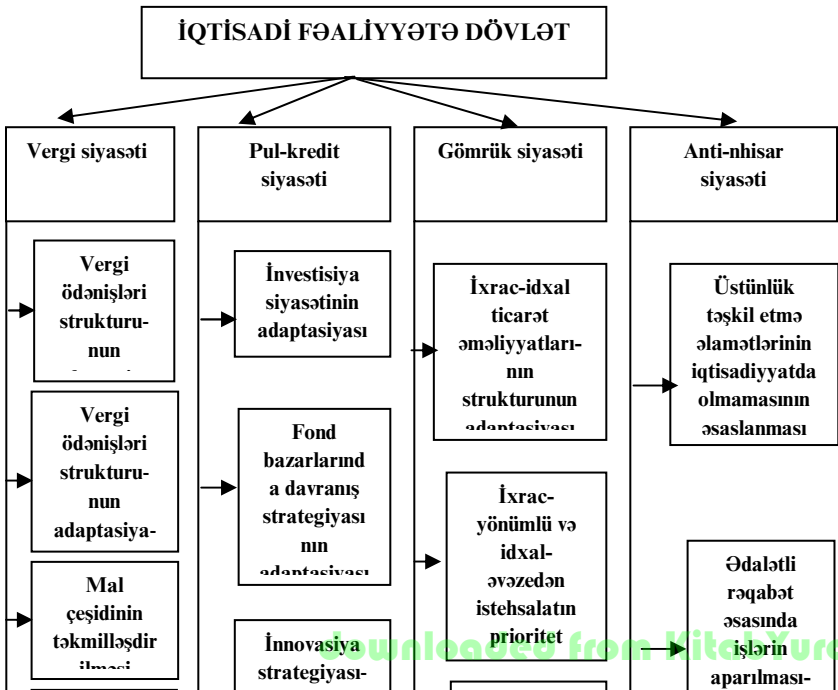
İQTİSADİ FƏALİYYƏTƏ DÖVLƏT

Vergi siyasəti

Vergi ödənişləri strukturunun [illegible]

Vergi ödənişləri strukturunun adaptasiya-

Mal çeşidinin təkmilləşdirilməsi

Pul-kredit siyasəti

İnvestisiya siyasətinin adaptasiyası

Fond bazarlarında davranış strategiyasının adaptasiyası

İnnovasiya strategiyası-

Gömrük siyasəti

İxrac-idxal ticarət əməliyyatlarının strukturunun adaptasiyası

İxrac-yönümlü və idxal-əvəzedən istehsalatın prioritet

Anti-nhisar siyasəti

Üstünlük təşkil etmə əlamətlərinin iqtisadiyyatda olmamasının əsaslanması

Ədalətli rəqabət əsasında işlərin aparılması-

downloaded from KitabYurdu